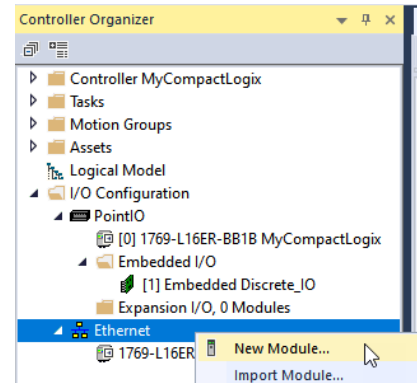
Controller Organizer

Controller MyCompactLogix
Tasks
Motion Groups
Assets
Logical Model
I/O Configuration
PointIO
[0] 1769-L16ER-BB1B MyCompactLogix
Embedded I/O
[1] Embedded Discrete_IO
Expansion I/O, 0 Modules
Ethernet
1769-L16ER

New Module...
Import Module...